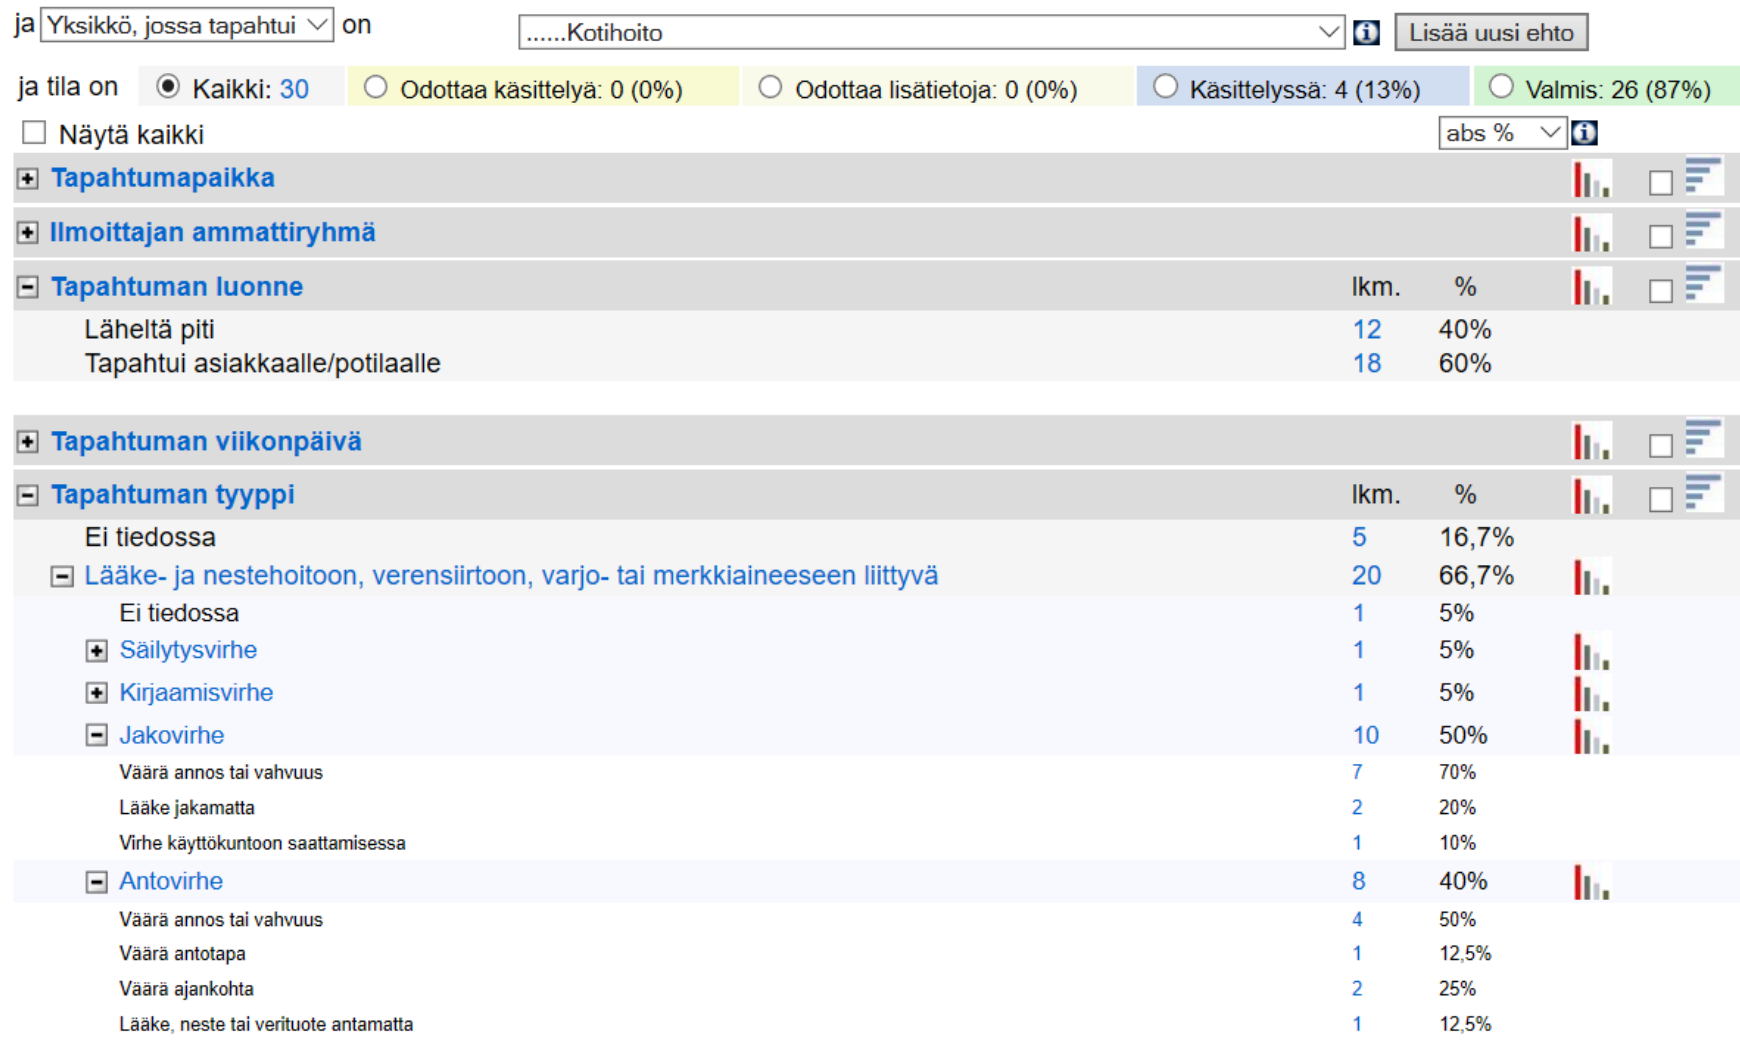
ja Yksikkö, jossa tapahtui on ......Kotihoito Lisää uusi ehto

ja tila on Kaikki: 30 Odottaa käsittelyä: 0 (0%) Odottaa lisätietoja: 0 (0%) Käsittelyssä: 4 (13%) Valmis: 26 (87%)

Näytä kaikki abs %

Tapahtumapaikka

Ilmoittajan ammattiryhmä

Tapahtuman luonne

| | lkm. | % |
|---|---|---|
| Läheltä piti | 12 | 40% |
| Tapahtui asiakkaalle/potilaalle | 18 | 60% |

Tapahtuman viikonpäivä

Tapahtuman tyyppi

| | lkm. | % |
|---|---|---|
| Ei tiedossa | 5 | 16,7% |
| Lääke- ja nestehoitoon, verensiirtoon, varjo- tai merkkiaineeseen liittyvä | 20 | 66,7% |
| Ei tiedossa | 1 | 5% |
| Säilytysvirhe | 1 | 5% |
| Kirjaamisvirhe | 1 | 5% |
| Jakovirhe | 10 | 50% |
| Väärä annos tai vahvuus | 7 | 70% |
| Lääke jakamatta | 2 | 20% |
| Virhe käyttökuntoon saattamisessa | 1 | 10% |
| Antovirhe | 8 | 40% |
| Väärä annos tai vahvuus | 4 | 50% |
| Väärä antotapa | 1 | 12,5% |
| Väärä ajankohta | 2 | 25% |
| Lääke, neste tai verituote antamatta | 1 | 12,5% |